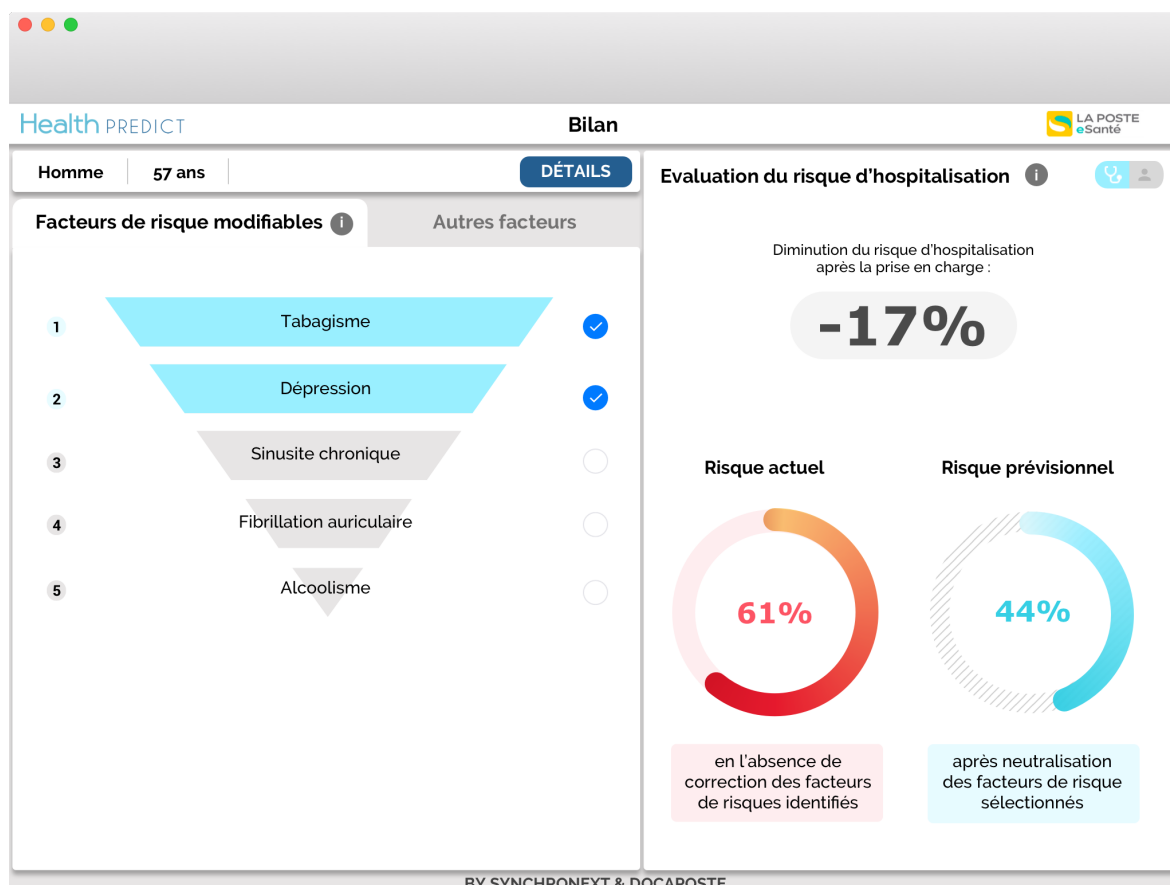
Health PREDICT

Bilan

LA POSTE eSanté

Homme | 57 ans | DÉTAILS

Facteurs de risque modifiables

Autres facteurs

1 Tabagisme

2 Dépression

3 Sinusite chronique

4 Fibrillation auriculaire

5 Alcoolisme

Evaluation du risque d'hospitalisation

Diminution du risque d'hospitalisation après la prise en charge :

-17%

Risque actuel

61%

en l'absence de correction des facteurs de risques identifiés

Risque prévisionnel

44%

après neutralisation des facteurs de risque sélectionnés

BY SYNCHRONEXT & DOCAPOSTE